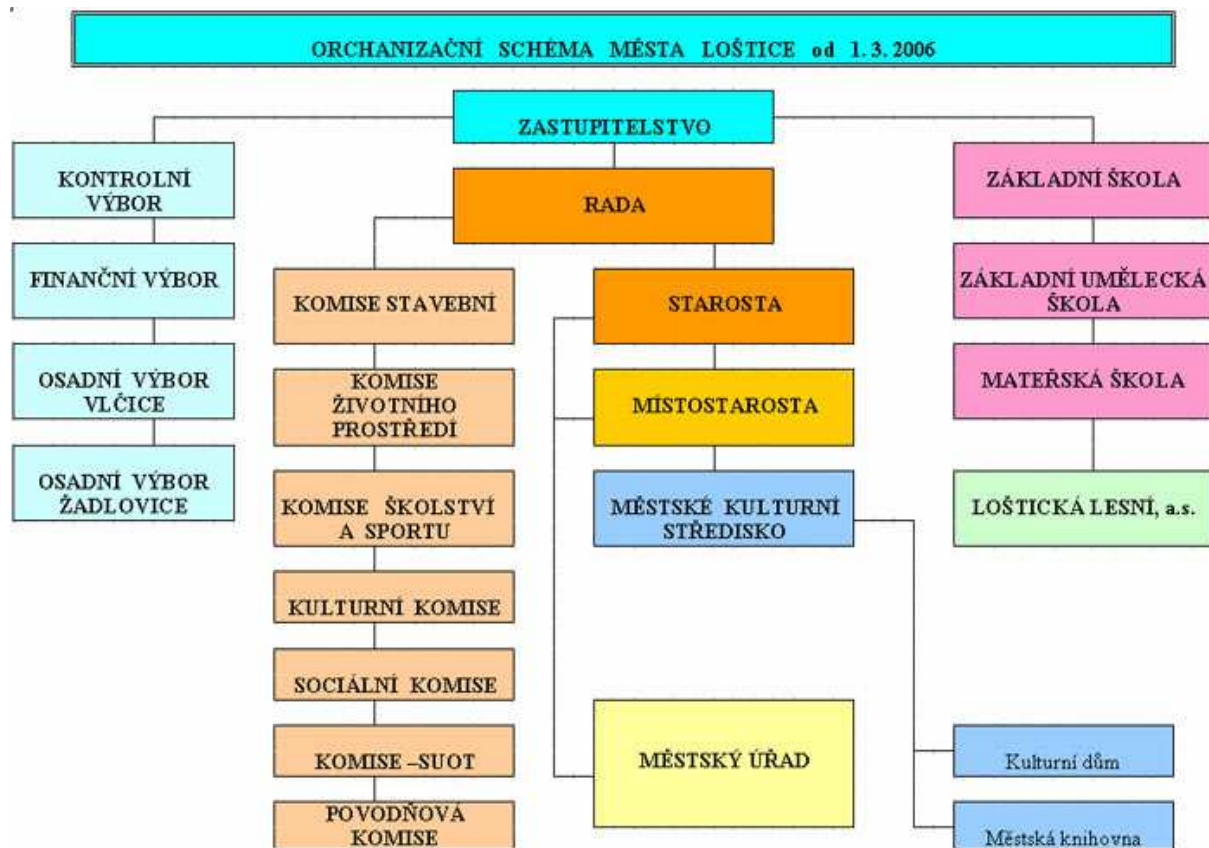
ORCHANIZAČNÍ SCHÉMA MĚSTA LOŠTICE od 1. 3. 2006

ZASTUPITELSTVO

KONTROLNÍ VÝBOR

FINANČNÍ VÝBOR

OSADNÍ VÝBOR VLČICE

OSADNÍ VÝBOR ŽADLOVICE

RADA

KOMISE STAVEBNÍ

KOMISE ŽIVOTNÍHO PROSTŘEDÍ

KOMISE ŠKOLSTVÍ A SPORTU

KULTURNÍ KOMISE

SOCIÁLNÍ KOMISE

KOMISE –SUOT

POVODŇOVÁ KOMISE

STAROSTA

MÍSTOSTAROSTA

MĚSTSKÉ KULTURNÍ STŘEDISKO

MĚSTSKÝ ÚŘAD

ZÁKLADNÍ ŠKOLA

ZÁKLADNÍ UMĚLECKÁ ŠKOLA

MATEŘSKÁ ŠKOLA

LOŠTICKÁ LESNÍ, a.s.

Kulturní dům

Městská knihovna